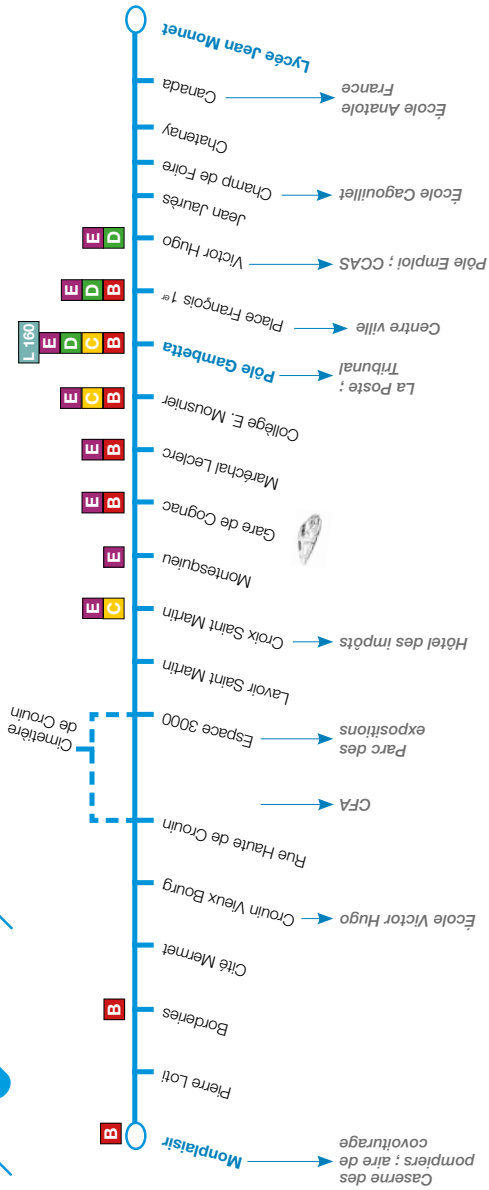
Monplaisir
B
Caserne des pompiers ; aire de covoiturage
Pierre Loti
Borderies
B
Cité Mermet
Crouin Vieux Bourg
École Victor Hugo
Rue Haute de Crouin
CFA
Espace 3000
Parc des expositions
Cimetière de Crouin
Lavoir Saint Martin
Croix Saint Martin
Hôtel des impôts
C E
Montesquieu
E
Gare de Cognac
B E
Maréchal Leclerc
B E
Collège E. Mousnier
B C E
Pôle Gambetta
La Poste ; Tribunal
B C D E L 160
Place François 1er
Centre ville
B D E
Victor Hugo
Pôle Emploi ; CCAS
D E
Jean Jaurès
Champ de Foire
École Cagouillet
Chatenay
Canada
École Anatole France
Lycée Jean Monnet